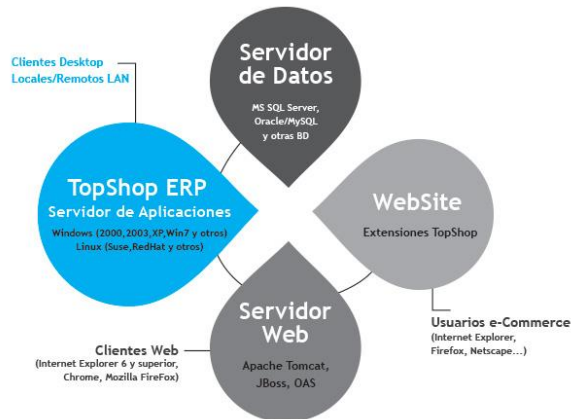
Clientes Desktop
Locales/Remotos LAN

Servidor
de Datos
MS SQL Server,
Oracle/MySQL
y otras BD

TopShop ERP
Servidor de Aplicaciones
Windows (2000,2003,XP,Win7 y otros)
Linux (Suse,RedHat y otros)

WebSite
Extensiones TopShop

Servidor
Web
Apache Tomcat,
JBoss, OAS

Clientes Web
(Internet Explorer 6 y superior,
Chrome, Mozilla FireFox)

Usuarios e-Commerce
(Internet Explorer,
Firefox, Netscape...)